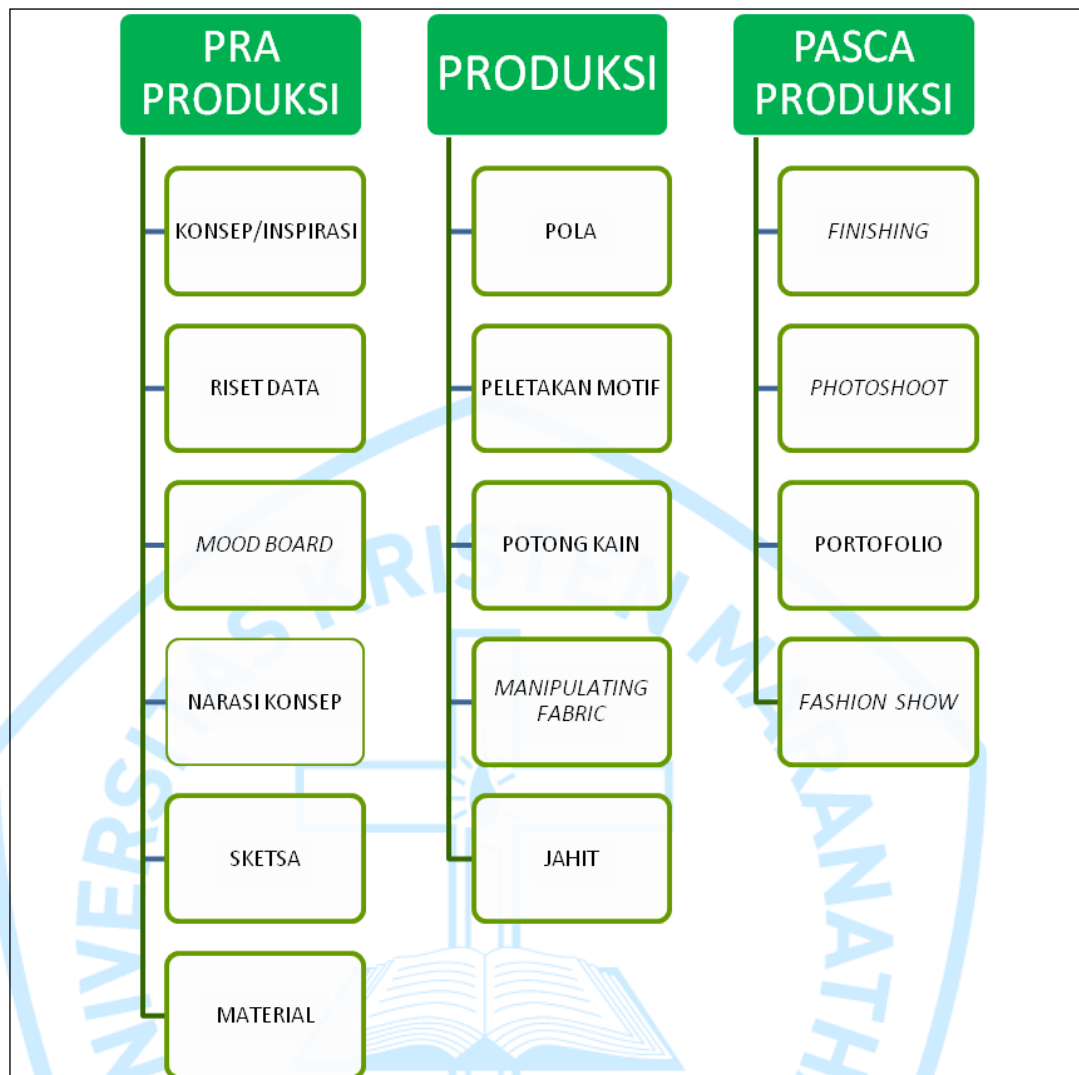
PRA PRODUKSI

KONSEP/INSPIRASI

RISET DATA

*MOOD BOARD*

NARASI KONSEP

SKETSA

MATERIAL

PRODUKSI

POLA

PELETAKAN MOTIF

POTONG KAIN

*MANIPULATING FABRIC*

JAHIT

PASCA PRODUKSI

*FINISHING*

*PHOTOSHOOT*

PORTOFOLIO

*FASHION SHOW*

UNIVERSITAS KRISTEN MARANATHA